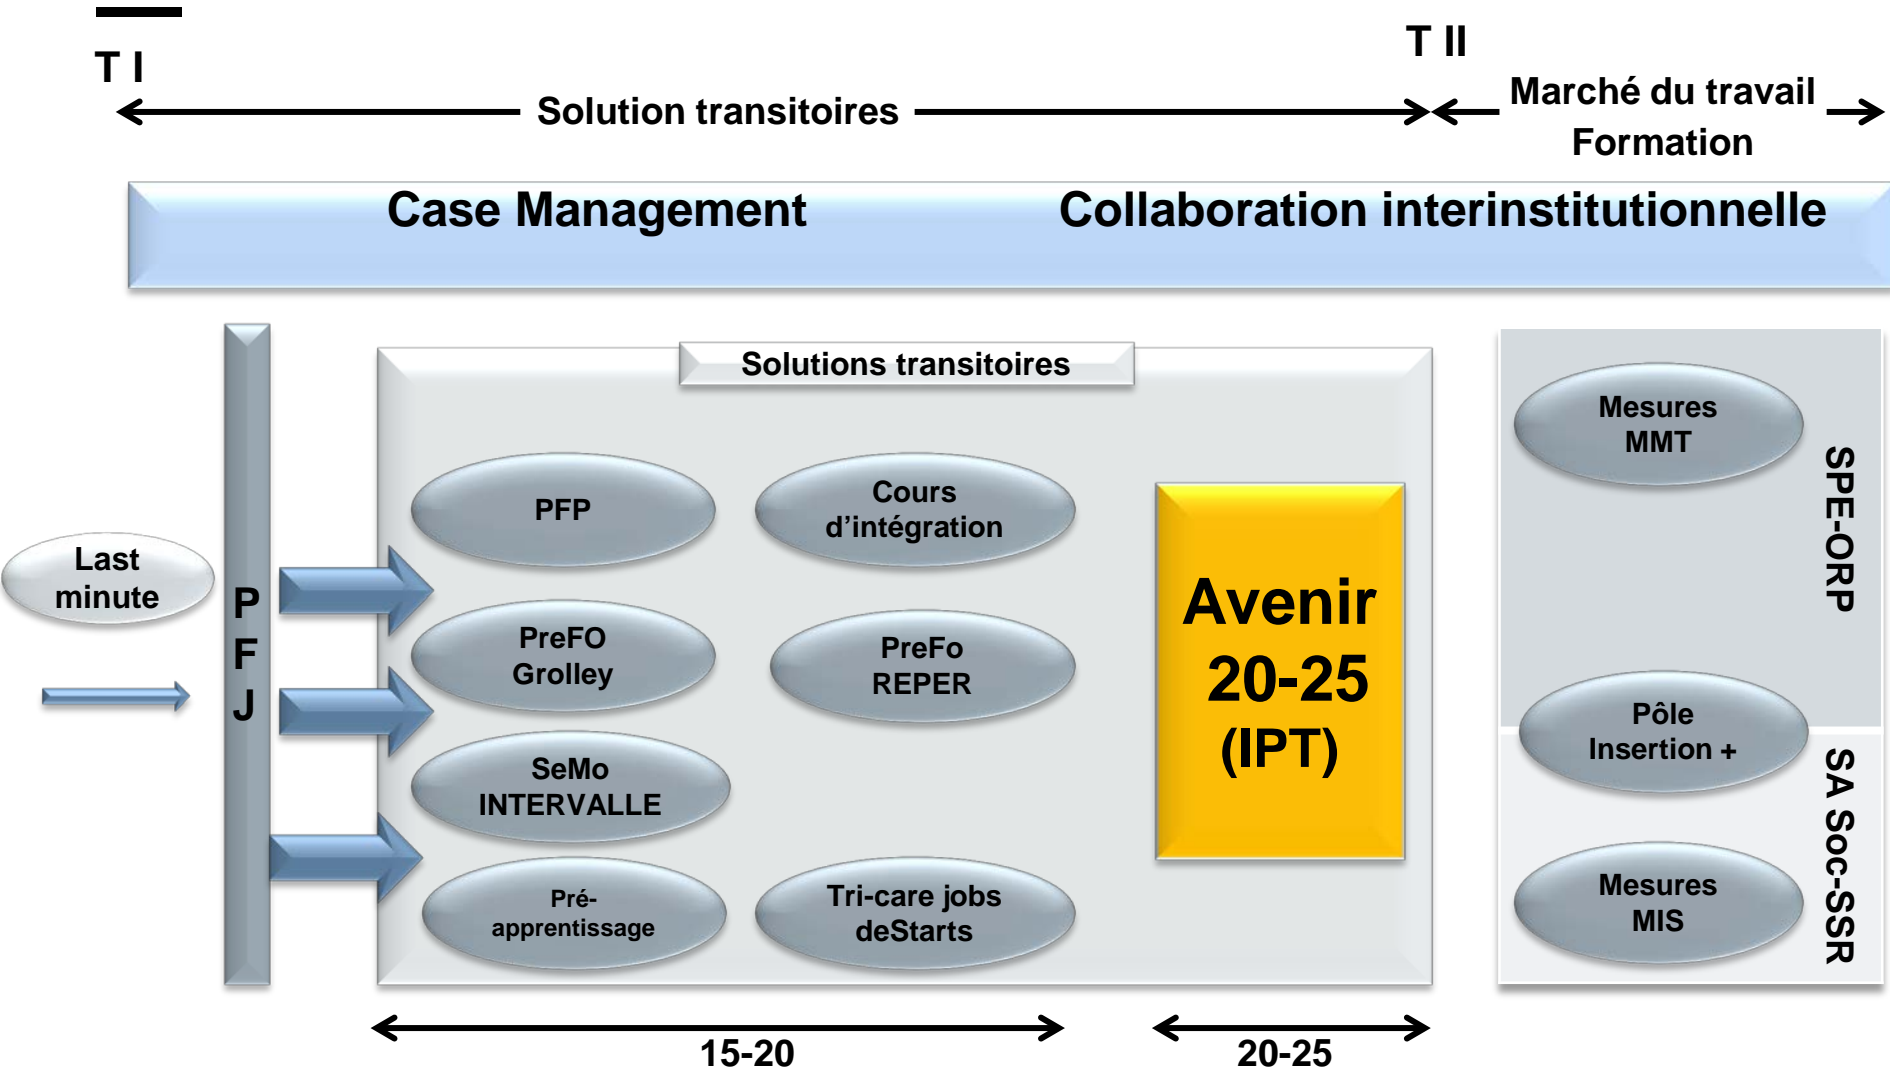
T I

T II

Solution transitoires

Marché du travail
Formation

Case Management

Collaboration interinstitutionnelle

Last minute

P
F
J

Solutions transitoires

PFP

Cours d'intégration

PreFO Grolley

PreFo REPER

SeMo INTERVALLE

Pré-apprentissage

Tri-care jobs deStarts

Avenir 20-25 (IPT)

Mesures MMT

SPE-ORP

Pôle Insertion +

Mesures MIS

SA Soc-SSR

15-20

20-25